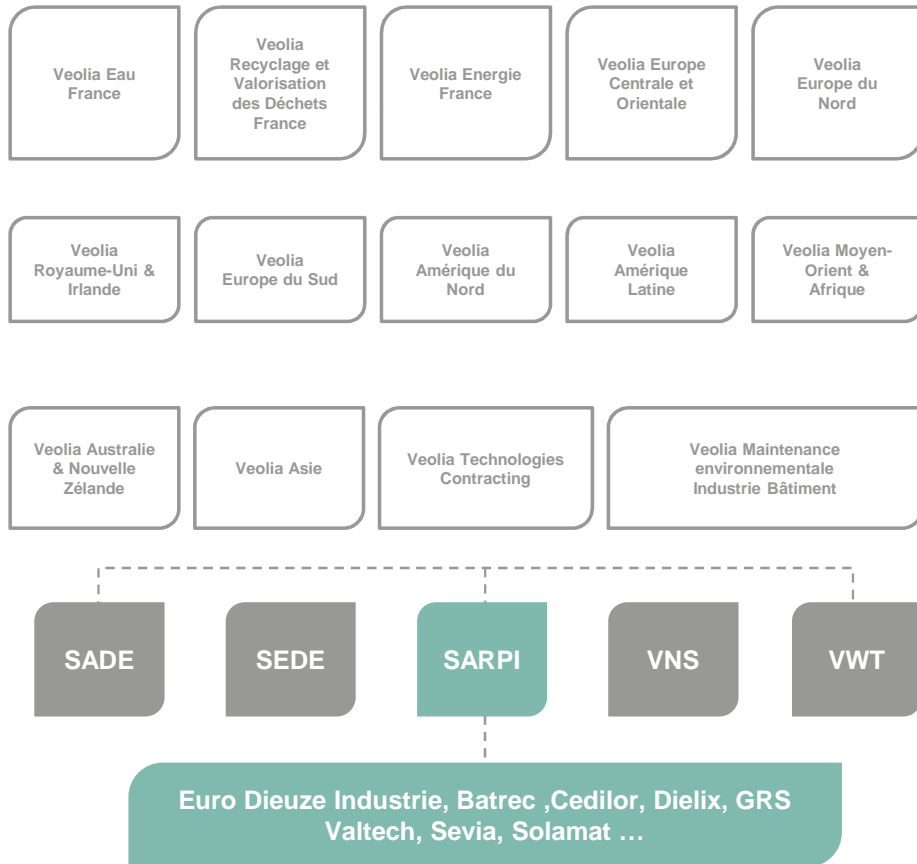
Veolia Eau France

Veolia Recyclage et Valorisation des Déchets France

Veolia Energie France

Veolia Europe Centrale et Orientale

Veolia Europe du Nord

Veolia Royaume-Uni & Irlande

Veolia Europe du Sud

Veolia Amérique du Nord

Veolia Amérique Latine

Veolia Moyen-Orient & Afrique

Veolia Australie & Nouvelle Zélande

Veolia Asie

Veolia Technologies Contracting

Veolia Maintenance environnementale Industrie Bâtiment

SADE

SEDE

SARPI

VNS

VWT

Euro Dieuze Industrie, Batrec ,Cedilor, Dielix, GRS Valtech, Sevia, Solamat …